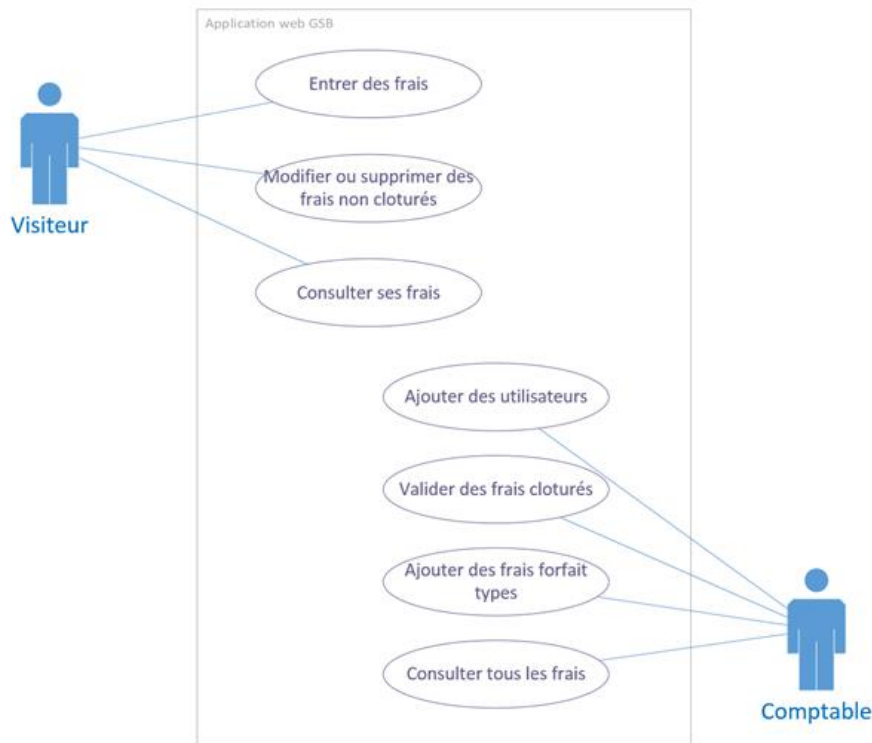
Application web GSB

Visiteur

Entrer des frais

Modifier ou supprimer des frais non cloturés

Consulter ses frais

Ajouter des utilisateurs

Valider des frais cloturés

Ajouter des frais forfait types

Consulter tous les frais

Comptable